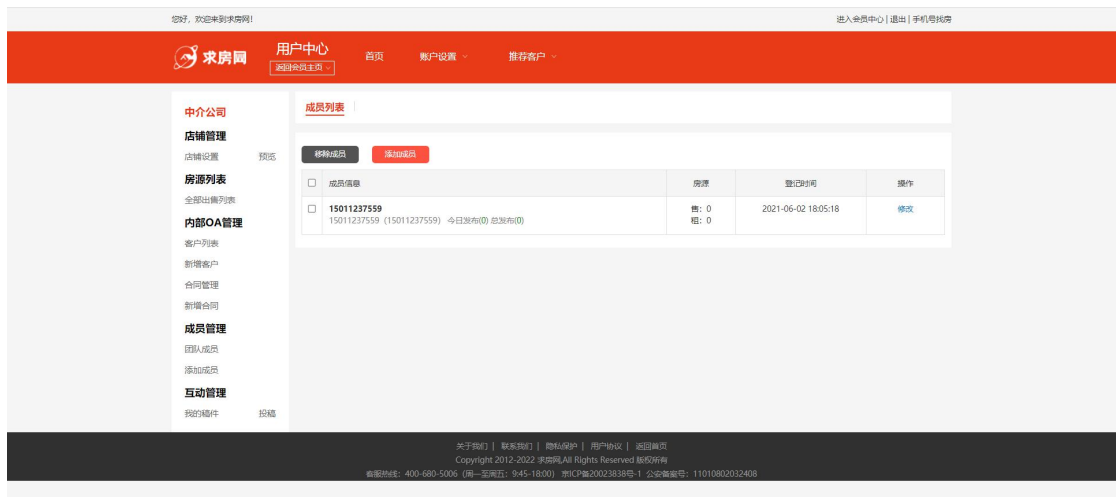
您好，欢迎来到求房网！

进入会员中心 | 退出 | 手机号找房

求房网

用户中心

返回会员主页

首页

账户设置

推荐客户

中介公司

店铺管理

店铺设置

预览

房源列表

全部出售列表

内部OA管理

客户列表

新增客户

合同管理

新增合同

成员管理

团队成员

添加成员

互动管理

我的稿件

投稿

成员列表

移除成员

添加成员

| | 成员信息 | 房源 | 登记时间 | 操作 |
|---|---|---|---|---|
| ☐ | 15011237559<br>15011237559（15011237559） 今日发布(0) 总发布(0) | 售：0<br>租：0 | 2021-06-02 18:05:18 | 修改 |

关于我们 | 联系我们 | 隐私保护 | 用户协议 | 返回首页

Copyright 2012-2022 求房网,All Rights Reserved 版权所有

客服热线：400-680-5006（周一至周五：9:45-18:00） 京ICP备20023838号-1 公安备案号：11010802032408